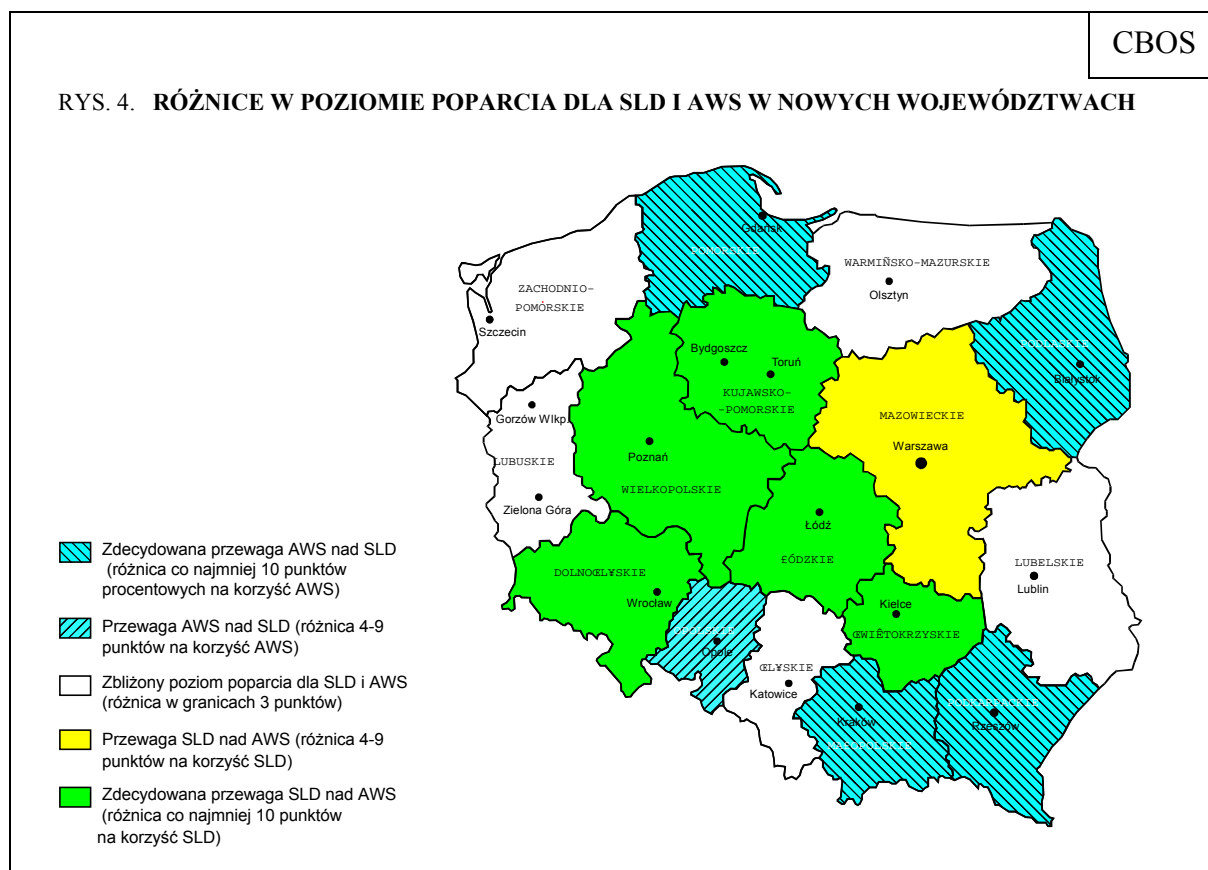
CBOS

RYS. 4. **RÓŻNICE W POZIOMIE POPARCIA DLA SLD I AWS W NOWYCH WOJEWÓDZTWACH**

Gdańsk
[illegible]
WARMIŃSKO-MAZURSKIE
Olsztyn
ZACHODNIO-POMÓRSKIE
Szczecin
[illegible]
Białystok
Bydgoszcz
Toruń
KUJAWSKO-POMORSKIE
MAZOWIECKIE
Warszawa
Gorzów Wlkp.
Poznań
LUBUSKIE
WIELKOPOLSKIE
Zielona Góra
Łódź
ŁÓDZKIE
LUBELSKIE
Lublin
DOLNOŚLĄSKIE
Wrocław
Kielce
ŚWIĘTOKRZYSKIE
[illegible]
Opole
ŚLĄSKIE
Katowice
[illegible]
Rzeszów
Kraków
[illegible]

Zdecydowana przewaga AWS nad SLD (różnica co najmniej 10 punktów procentowych na korzyść AWS)

Przewaga AWS nad SLD (różnica 4-9 punktów na korzyść AWS)

Zbliżony poziom poparcia dla SLD i AWS (różnica w granicach 3 punktów)

Przewaga SLD nad AWS (różnica 4-9 punktów na korzyść SLD)

Zdecydowana przewaga SLD nad AWS (różnica co najmniej 10 punktów na korzyść SLD)